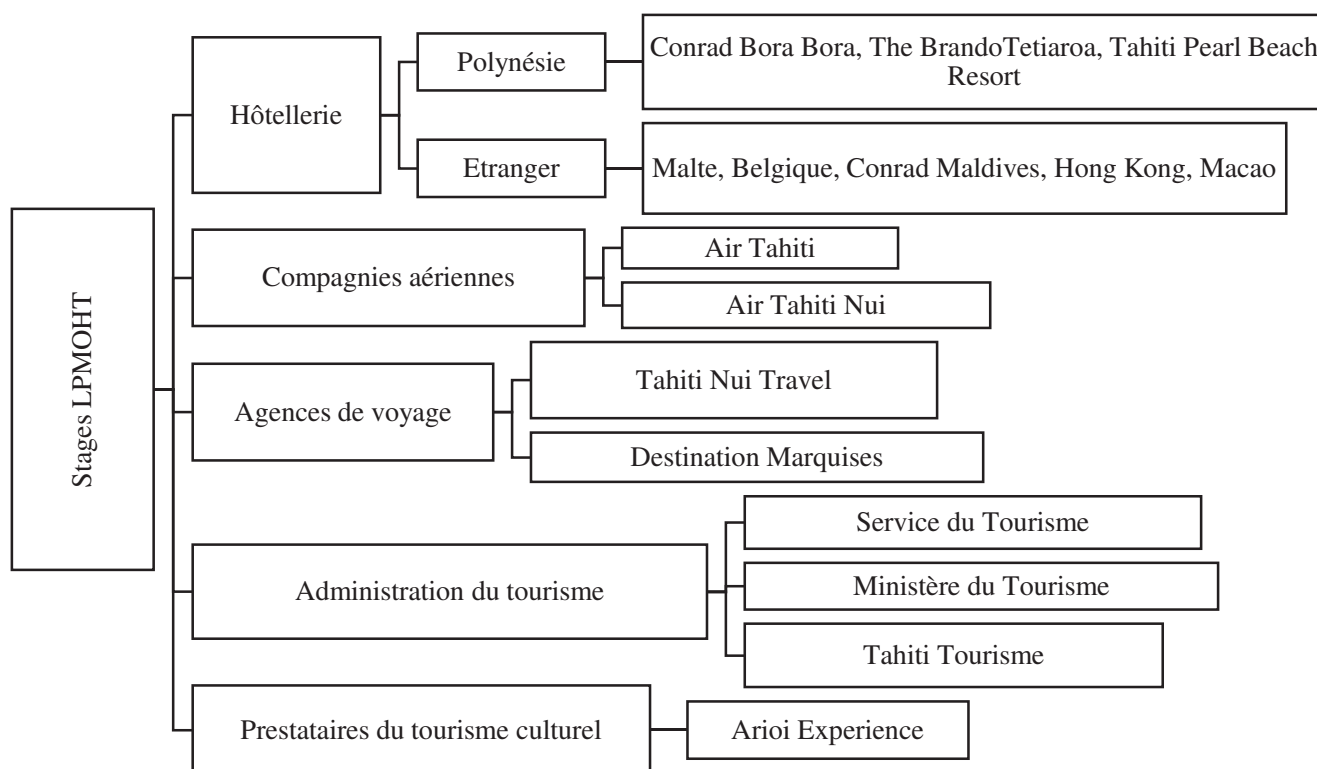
Stages LPMOHT

Hôtellerie

Polynésie

Conrad Bora Bora, The BrandoTetiaroa, Tahiti Pearl Beach Resort

Etranger

Malte, Belgique, Conrad Maldives, Hong Kong, Macao

Compagnies aériennes

Air Tahiti

Air Tahiti Nui

Agences de voyage

Tahiti Nui Travel

Destination Marquises

Administration du tourisme

Service du Tourisme

Ministère du Tourisme

Tahiti Tourisme

Prestataires du tourisme culturel

Arioi Experience